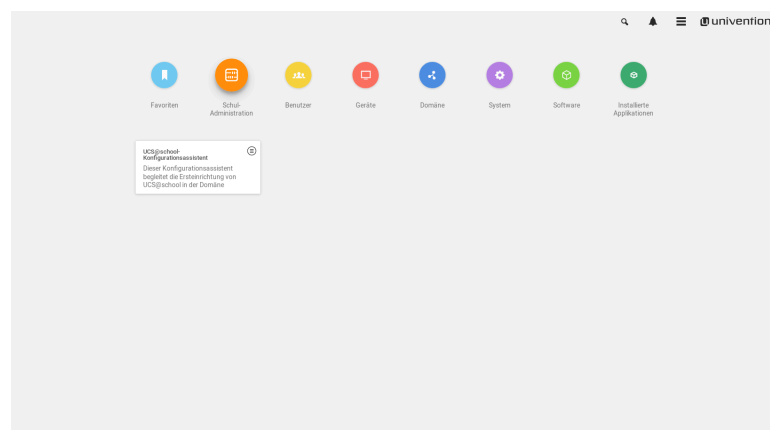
univention

Favoriten

Schul-Administration

Benutzer

Geräte

Domäne

System

Software

Installierte Applikationen

UCS@school-Konfigurationsassistent

Dieser Konfigurationsassistent begleitet die Ersteinrichtung von UCS@school in der Domäne